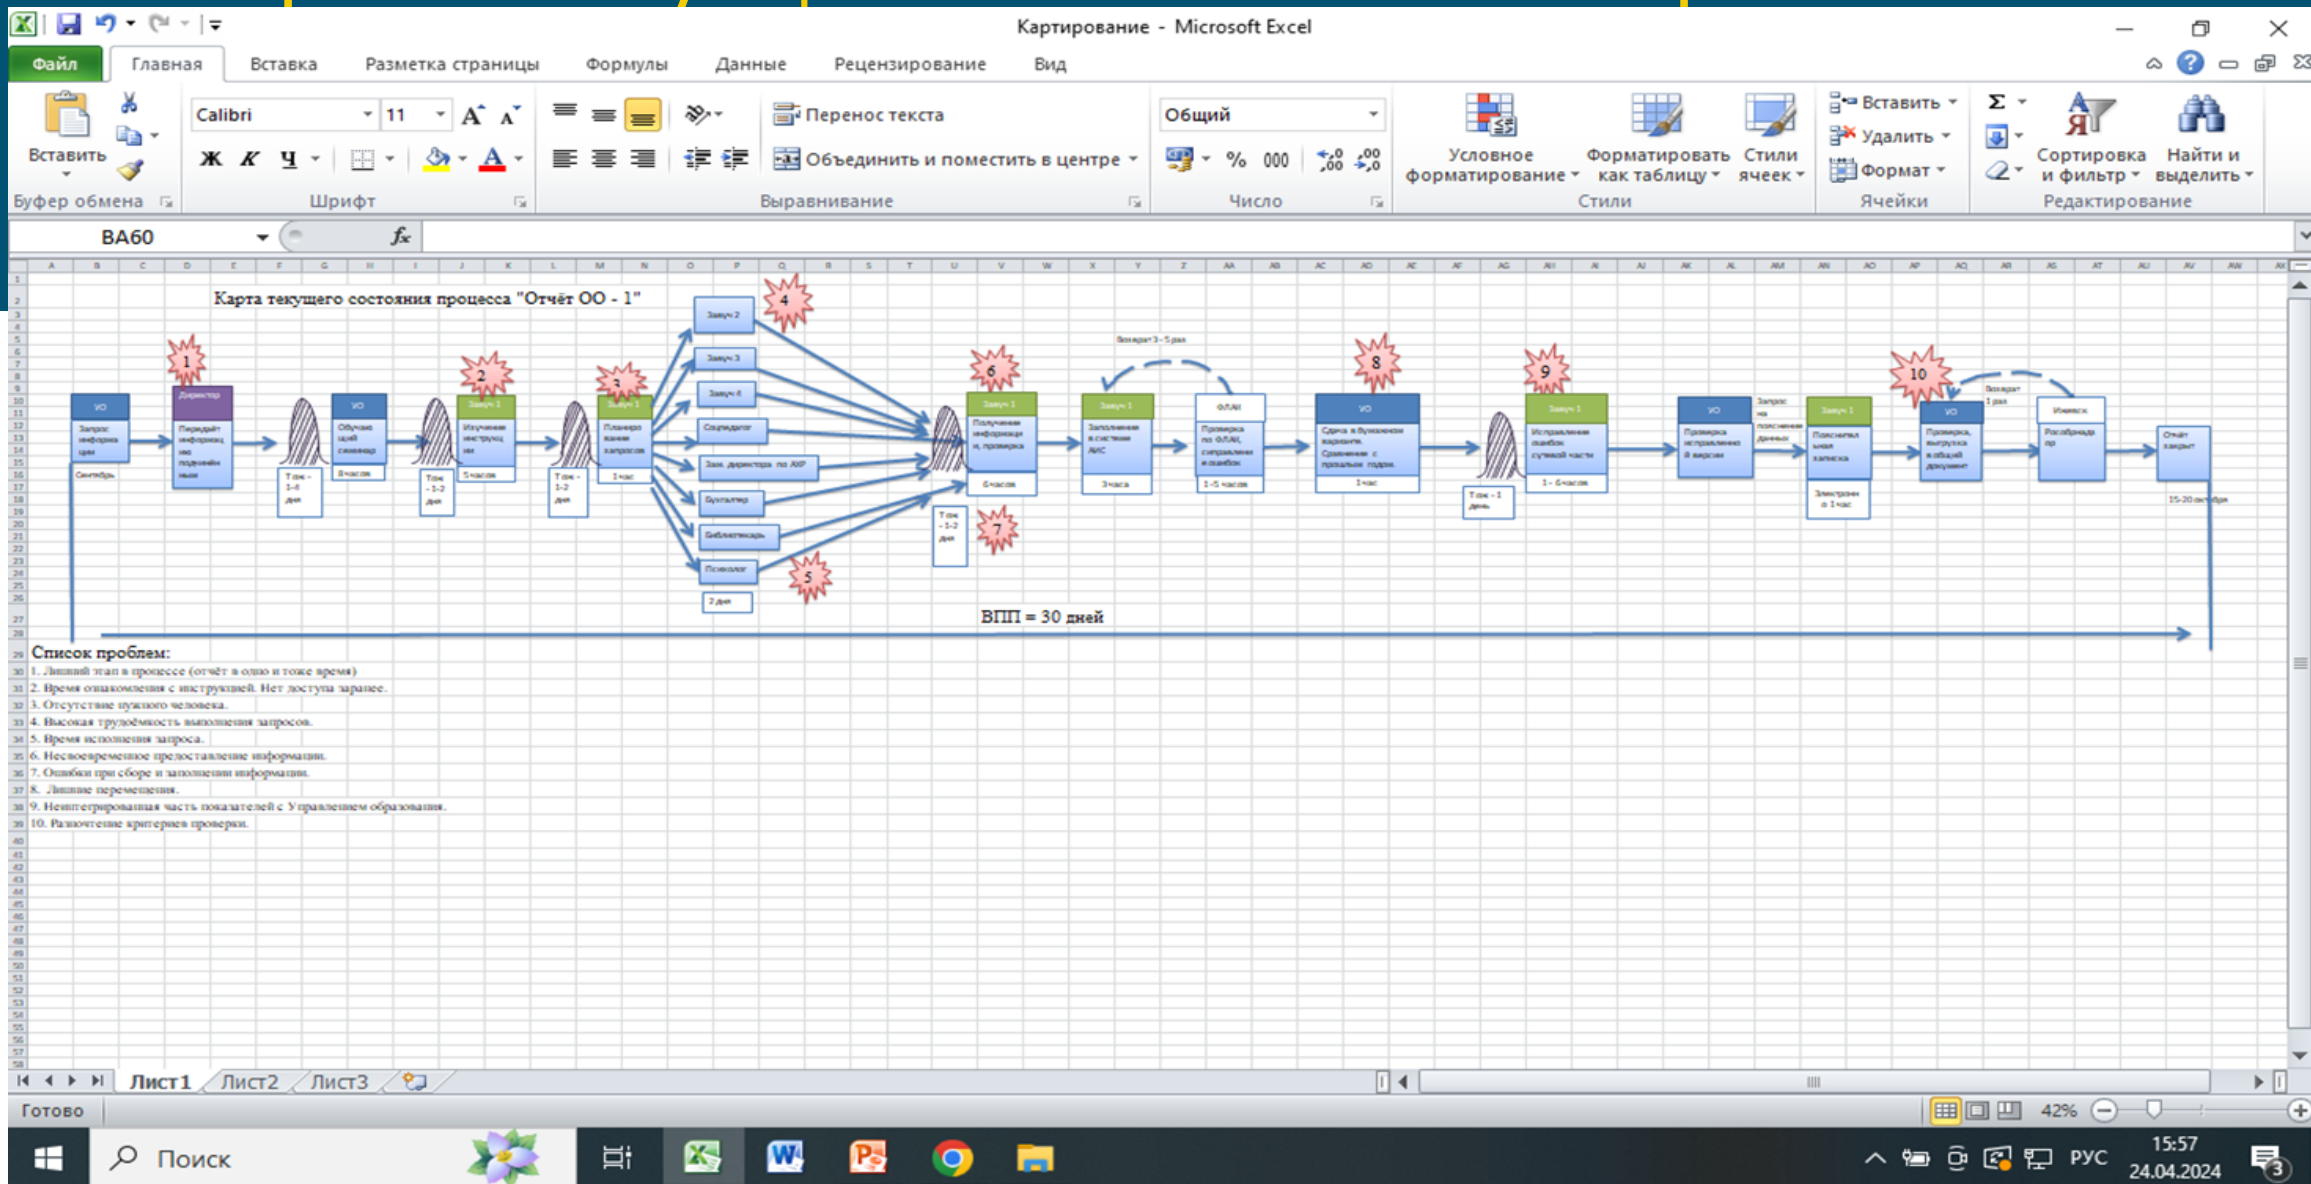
Картирование - Microsoft Excel

Файл Главная Вставка Разметка страницы Формулы Данные Рецензирование Вид

Вставить
Буфер обмена
Calibri 11
Ж К Ч
Шрифт
Перенос текста
Объединить и поместить в центре
Выравнивание
Общий
% 000
Число
Условное форматирование
Форматировать как таблицу
Стили ячеек
Стили
Вставить
Удалить
Формат
Ячейки
Сортировка и фильтр
Найти и выделить
Редактирование

BA60 $f_x$

Карта текущего состояния процесса "Отчёт ОО - 1"

1 2 3 4 5 6 7 8 9 10

УО
Запрос информации
Сентябрь
Директор
Передаёт информацию подчинённым
Т ож - 1-4 дня
УО
Обучающий семинар
8 часов
Т ож - 1-2 дня
Завуч 1
Изучение инструкции
5 часов
Т ож - 1-2 дня
Завуч 1
Планирование запросов
1 час
Завуч 2
Завуч 3
Завуч 4
Соцпедагог
Зам. директора по АХР
Бухгалтер
Библиотекарь
Психолог
2 дня
Т ож - 1-2 дня
Завуч 1
Получение информации, проверка
6 часов
Возврат 3 - 5 раз
Завуч 1
Заполнение в системе АИС
3 часа
ФЛАК
Проверка по ФЛАК, исправление ошибок
1-5 часов
УО
Сдача в бумажном варианте. Сравнение с прошлым годом.
1 час
Т ож - 1 день
Завуч 1
Исправление ошибок сухимой части
1 - 6 часов
УО
Проверка исправленной версии
Запрос на пояснение данных
Завуч 1
Пояснительная записка
Электронно 1 час
Возврат 1 раз
УО
Проверка, выгрузка в общий документ
Иževsk
Росстат
Отчёт закрыт
15-20 октября

ВПП = 30 дней

Список проблем:
1. Лишний этап в процессе (отчёт в одно и тоже время)
2. Время ознакомления с инструкцией. Нет доступа заранее.
3. Отсутствие нужного человека.
4. Высокая трудоёмкость выполнения запросов.
5. Время исполнения запроса.
6. Несвоевременное предоставление информации.
7. Ошибки при сборе и заполнении информации.
8. Лишние перемещения.
9. Неинтегрированная часть показателей с Управлением образования.
10. Разночтение критериев проверки.

Лист1 Лист2 Лист3
Готово
42%
Поиск
РУС
15:57
24.04.2024